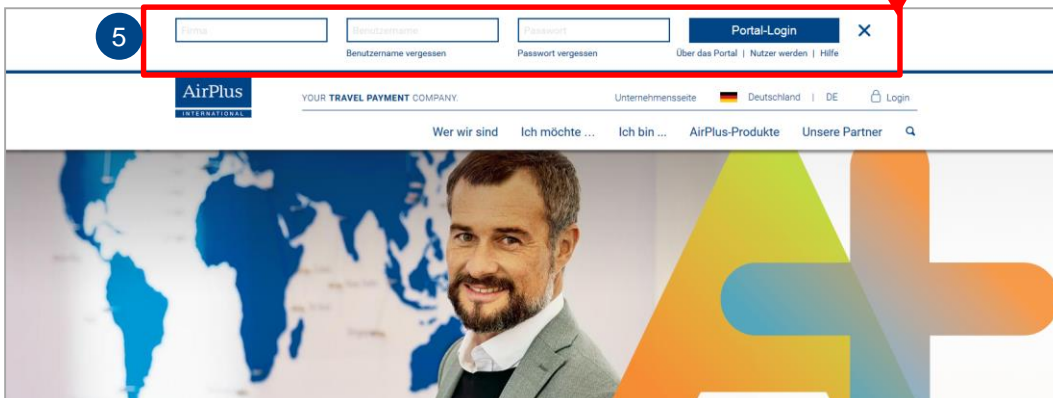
5

Firma

Benutzername

Benutzername vergessen

Passwort

Passwort vergessen

Portal-Login

Über das Portal | Nutzer werden | Hilfe

AirPlus
INTERNATIONAL

YOUR TRAVEL PAYMENT COMPANY.

Unternehmensseite

Deutschland | DE

Login

Wer wir sind

Ich möchte ...

Ich bin ...

AirPlus-Produkte

Unsere Partner